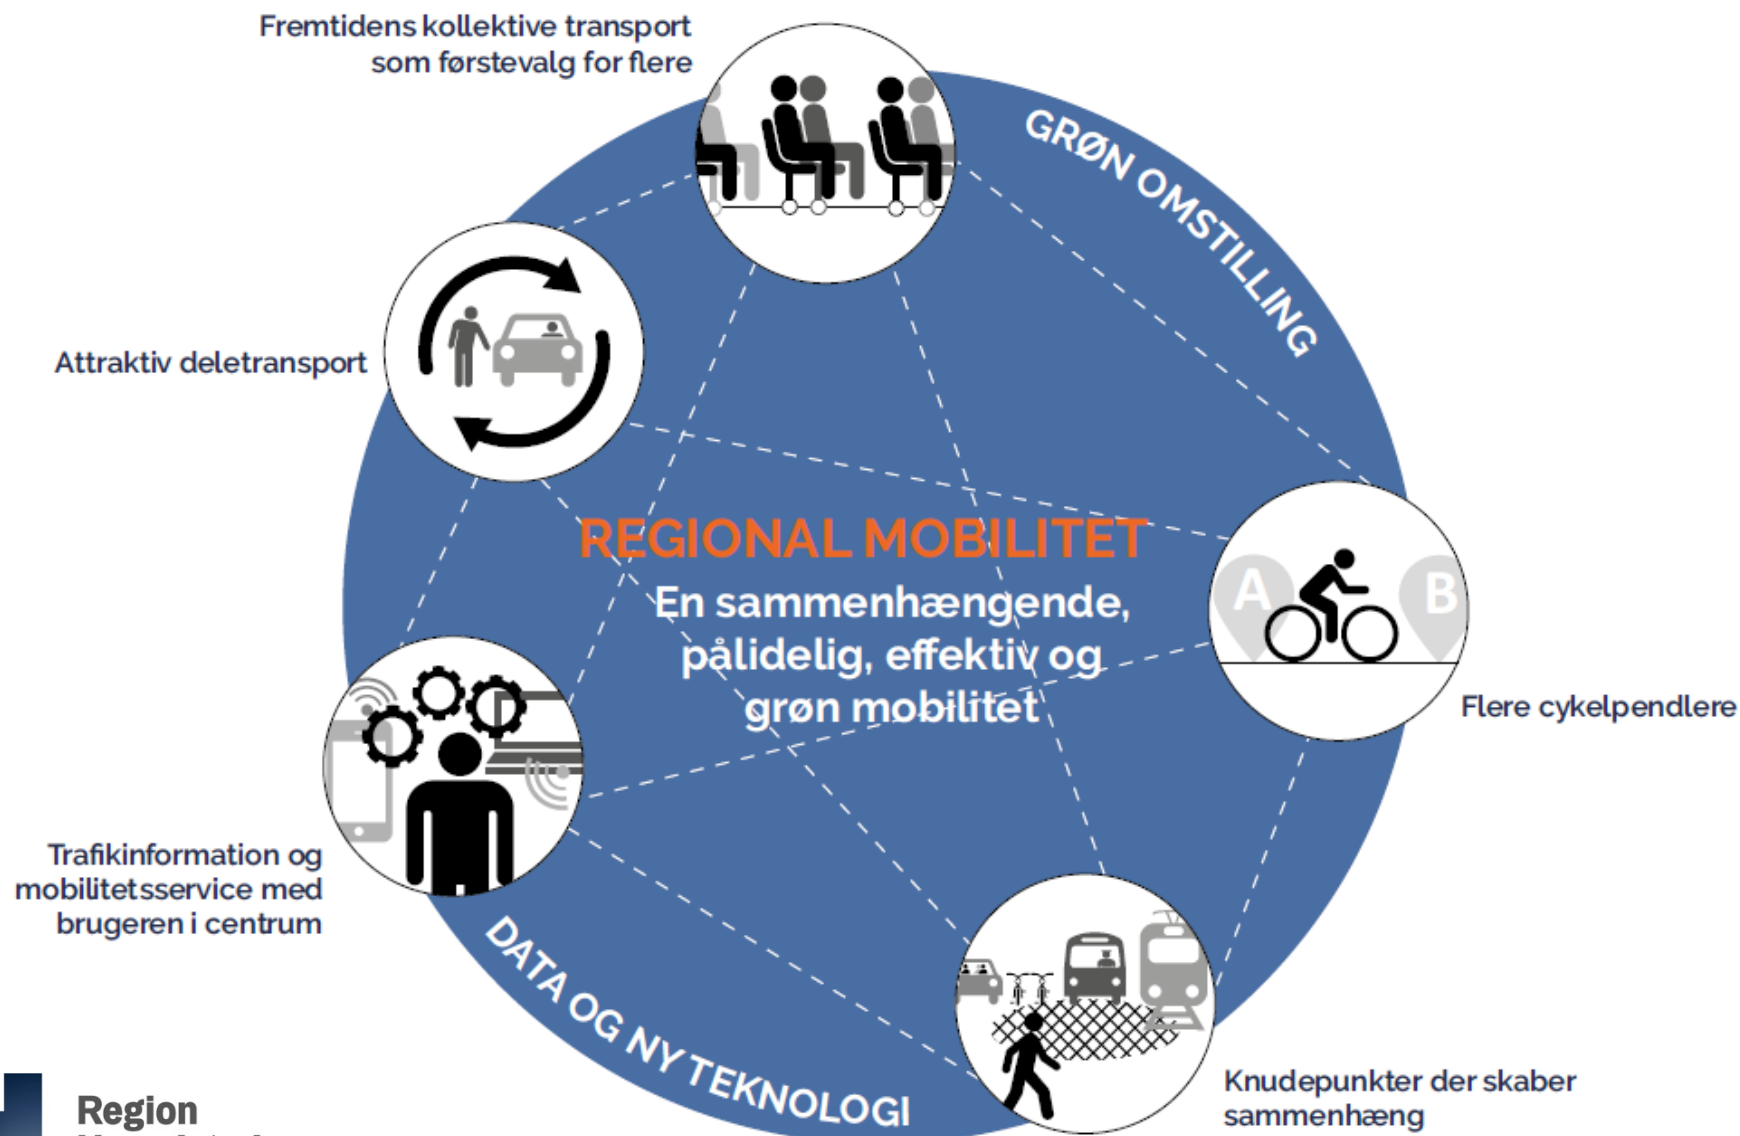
Fremtidens kollektive transport som førstevalg for flere

GRØN OMSTILLING

Attraktiv deletransport

REGIONAL MOBILITET

En sammenhængende, pålidelig, effektiv og grøn mobilitet

A

B

Flere cykelpendlere

Trafikinformation og mobilitetsservice med brugeren i centrum

DATA OG NY TEKNOLOGI

Knudepunkter der skaber sammenhæng

Region

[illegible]